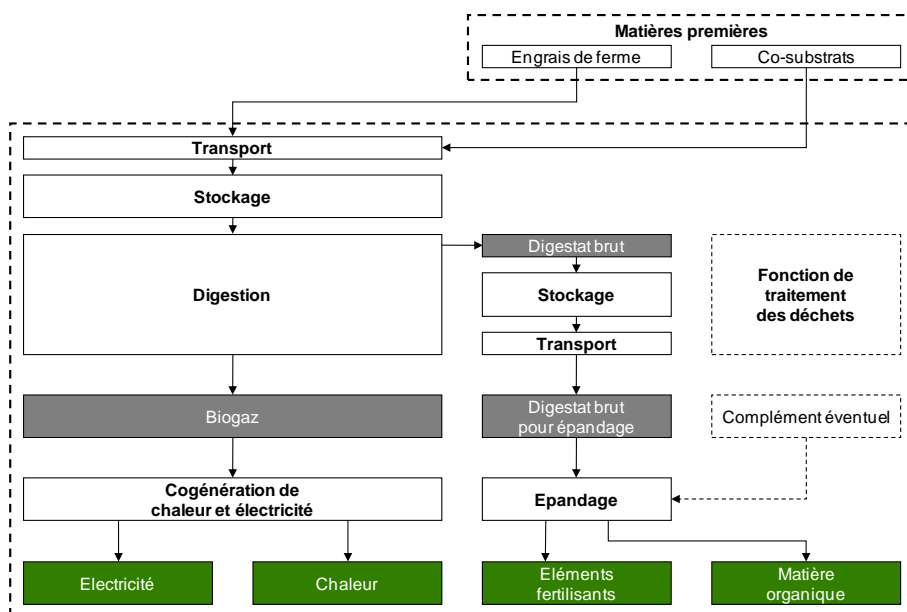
Matières premières

Engrais de ferme

Co-substrats

Transport

Stockage

Digestion

Digestat brut

Stockage

Transport

Fonction de traitement des déchets

Biogaz

Digestat brut pour épandage

Complément éventuel

Cogénération de chaleur et électricité

Epandage

Electricité

Chaleur

Eléments fertilisants

Matière organique